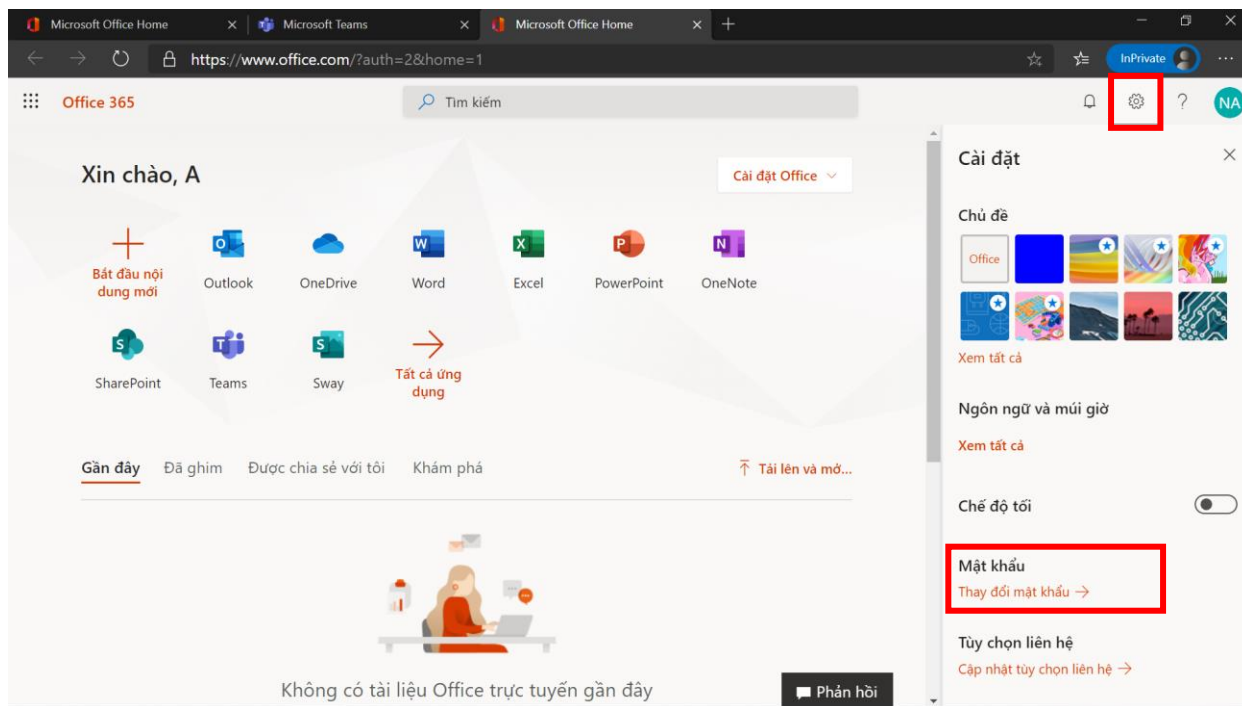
Microsoft Office Home
Microsoft Teams
Microsoft Office Home
https://www.office.com/?auth=2&home=1
InPrivate
Office 365
Tìm kiếm
NA

Xin chào, A
Cài đặt Office

Bắt đầu nội dung mới
Outlook
OneDrive
Word
Excel
PowerPoint
OneNote
SharePoint
Teams
Sway
Tất cả ứng dụng

Gần đây
Đã ghim
Được chia sẻ với tôi
Khám phá
Tải lên và mở...

Không có tài liệu Office trực tuyến gần đây
Phản hồi

Cài đặt
Chủ đề
Office
Xem tất cả
Ngôn ngữ và múi giờ
Xem tất cả
Chế độ tối
Mật khẩu
Thay đổi mật khẩu →
Tùy chọn liên hệ
Cập nhật tùy chọn liên hệ →